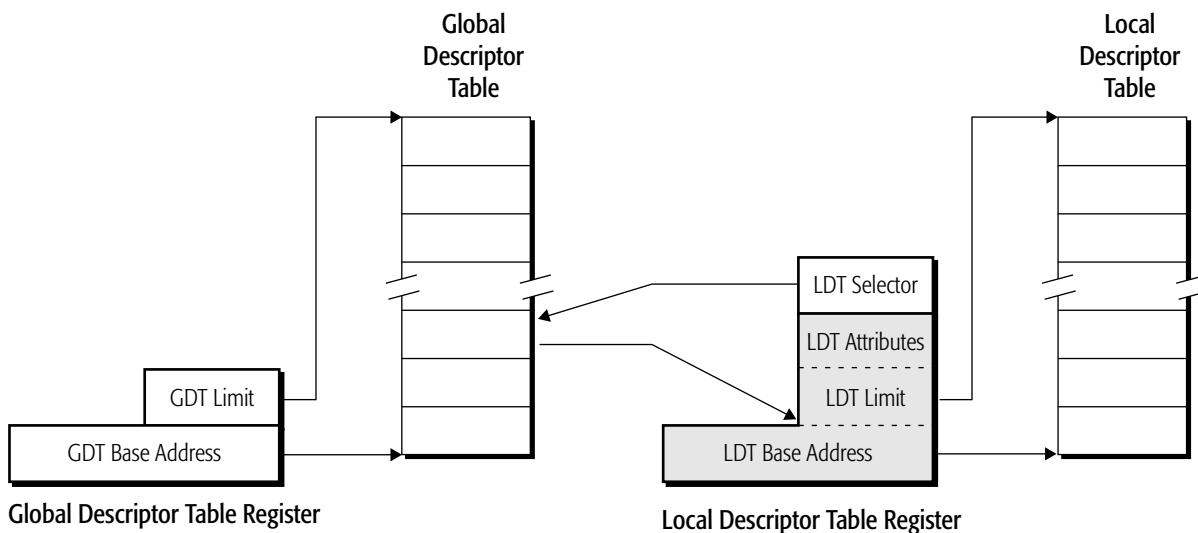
Global Descriptor Table

Local Descriptor Table

LDT Selector

LDT Attributes

LDT Limit

LDT Base Address

GDT Limit

GDT Base Address

Global Descriptor Table Register

Local Descriptor Table Register